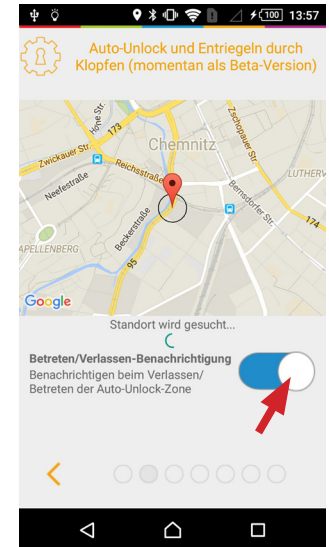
100 13:57

Auto-Unlock und Entriegeln durch Klopfen (momentan als Beta-Version)

Chemnitz
Zwickauer Str.
Hohe Str.
173
Reichsstraße
Neefestraße
Zschopauer Str.
LUTHERV
Bernsdorfer Str.
Beckerstraße
95
APELLENBERG
173
Google

Standort wird gesucht...

Betreten/Verlassen-Benachrichtigung
Benachrichtigen beim Verlassen/ Betreten der Auto-Unlock-Zone

<